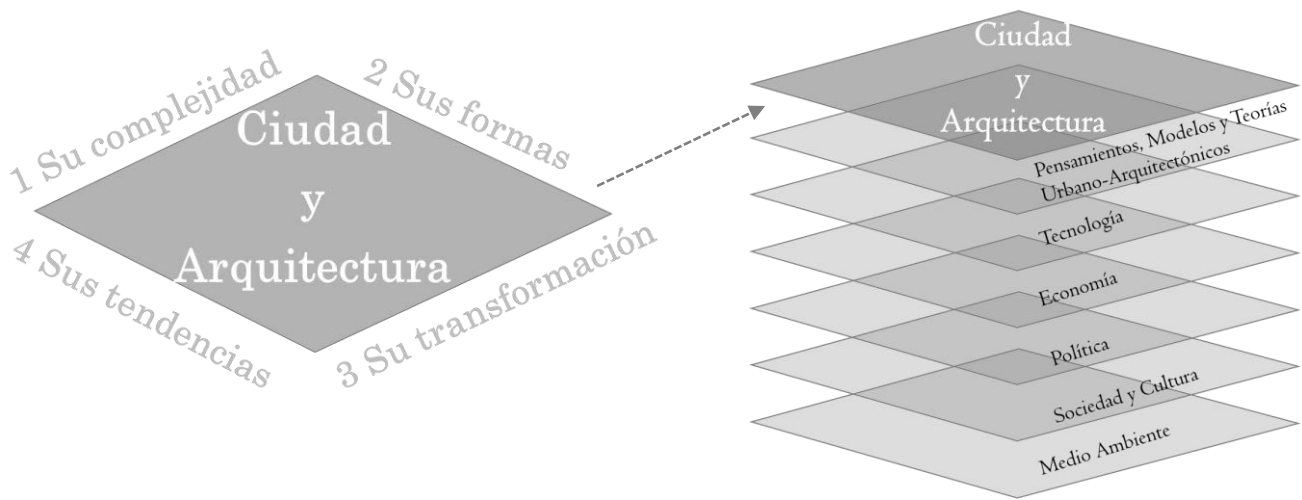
1 Su complejidad
2 Sus formas
Ciudad
y
Arquitectura
4 Sus tendencias
3 Su transformación

Ciudad
y
Arquitectura
Pensamientos, Modelos y Teorías Urbano-Arquitectónicos
Tecnología
Economía
Política
Sociedad y Cultura
Medio Ambiente